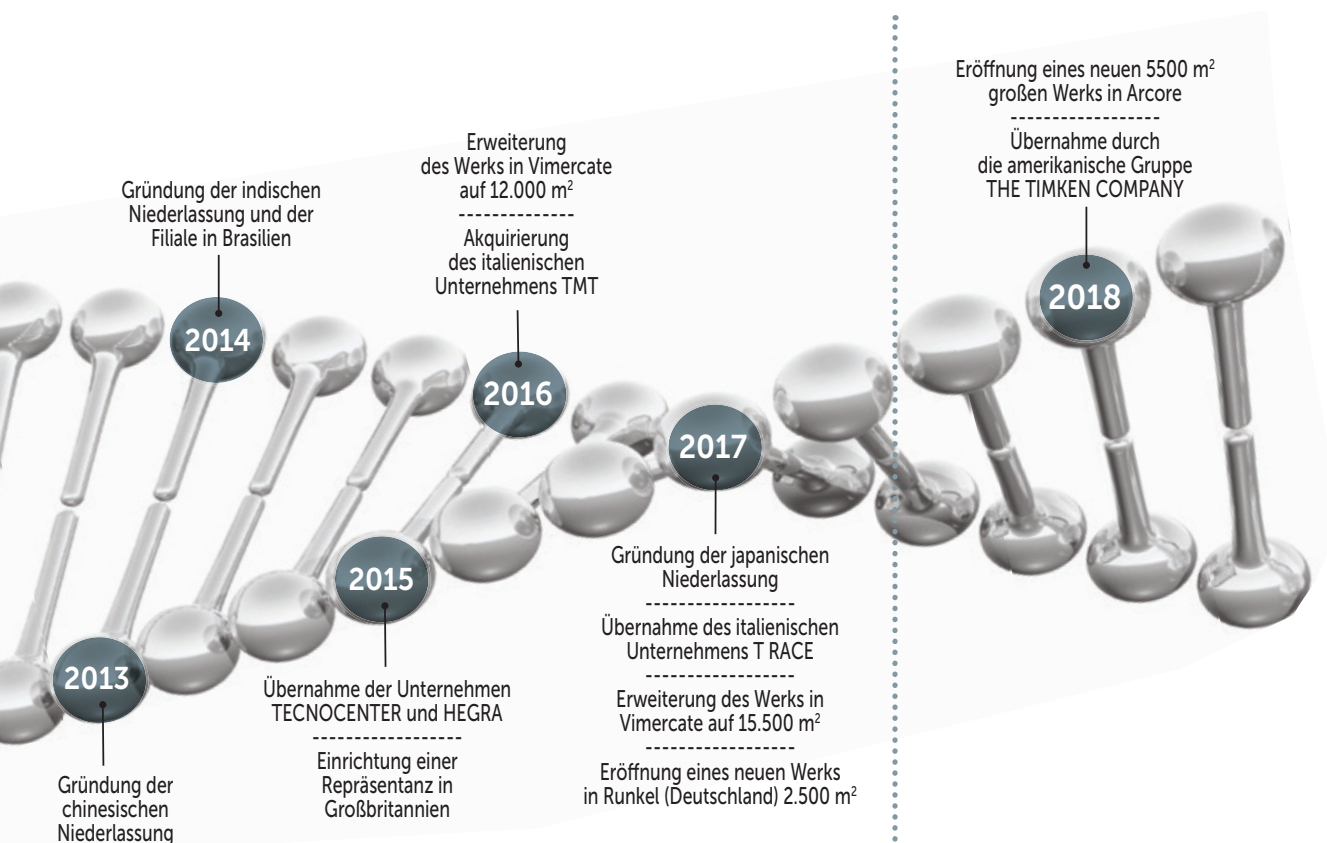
Eröffnung eines neuen 5500 m$^2$ großen Werks in Arcore
-----------------
Übernahme durch die amerikanische Gruppe THE TIMKEN COMPANY

2018

Erweiterung des Werks in Vimercate auf 12.000 m$^2$
-------------
Akquirierung des italienischen Unternehmens TMT

2016

Gründung der indischen Niederlassung und der Filiale in Brasilien

2014

2017

Gründung der japanischen Niederlassung
-----------------
Übernahme des italienischen Unternehmens T RACE
-----------------
Erweiterung des Werks in Vimercate auf 15.500 m$^2$
-----------------
Eröffnung eines neuen Werks in Runkel (Deutschland) 2.500 m$^2$

2015

Übernahme der Unternehmen TECNOCENTER und HEGRA
-----------------
Einrichtung einer Repräsentanz in Großbritannien

2013

Gründung der chinesischen Niederlassung